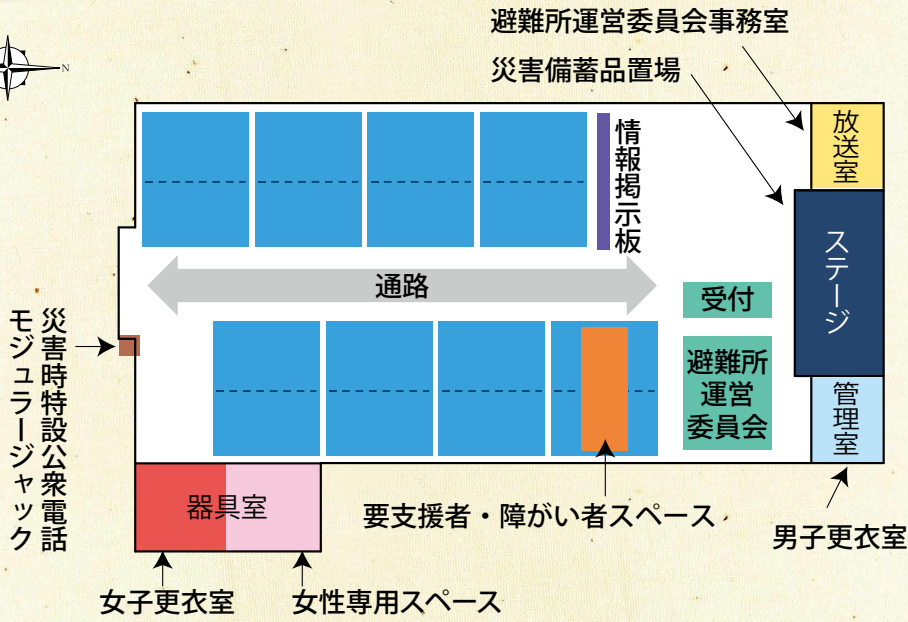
N

避難所運営委員会事務室

災害備蓄品置場

放送室

情報掲示板

ステージ

通路

受付

避難所運営委員会

管理室

災害時特設公衆電話モジュラージャック

器具室

要支援者・障がい者スペース

男子更衣室

女子更衣室

女性専用スペース